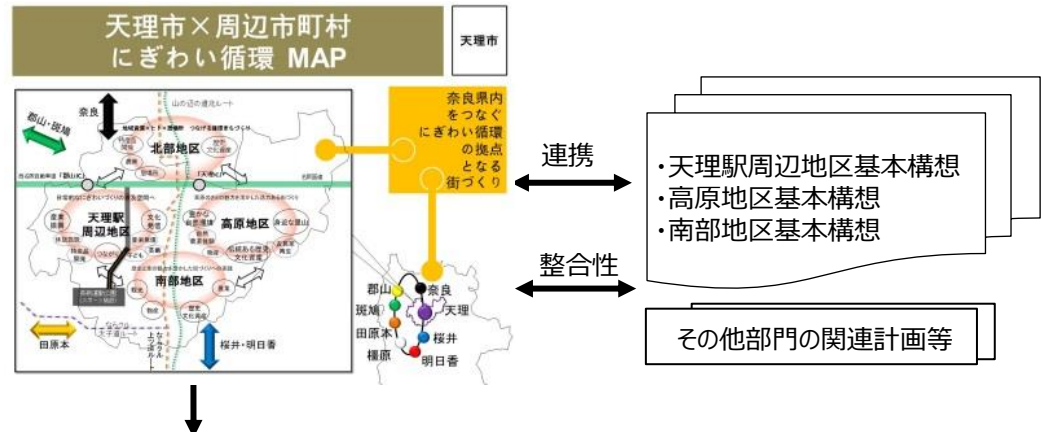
天理市×周辺市町村
にぎわい循環 MAP

天理市

奈良

郡山・斑鳩

山の辺の道ルート

北部地区

天理駅
周辺地区

高原地区

南部地区

田原本

桜井・明日香

奈良県内
をつなぐ
にぎわい循環
の拠点
となる
街づくり

連携

・天理駅周辺地区基本構想
・高原地区基本構想
・南部地区基本構想

整合性

郡山
斑鳩
田原本
橿原
奈良
天理
桜井
明日香

その他部門の関連計画等